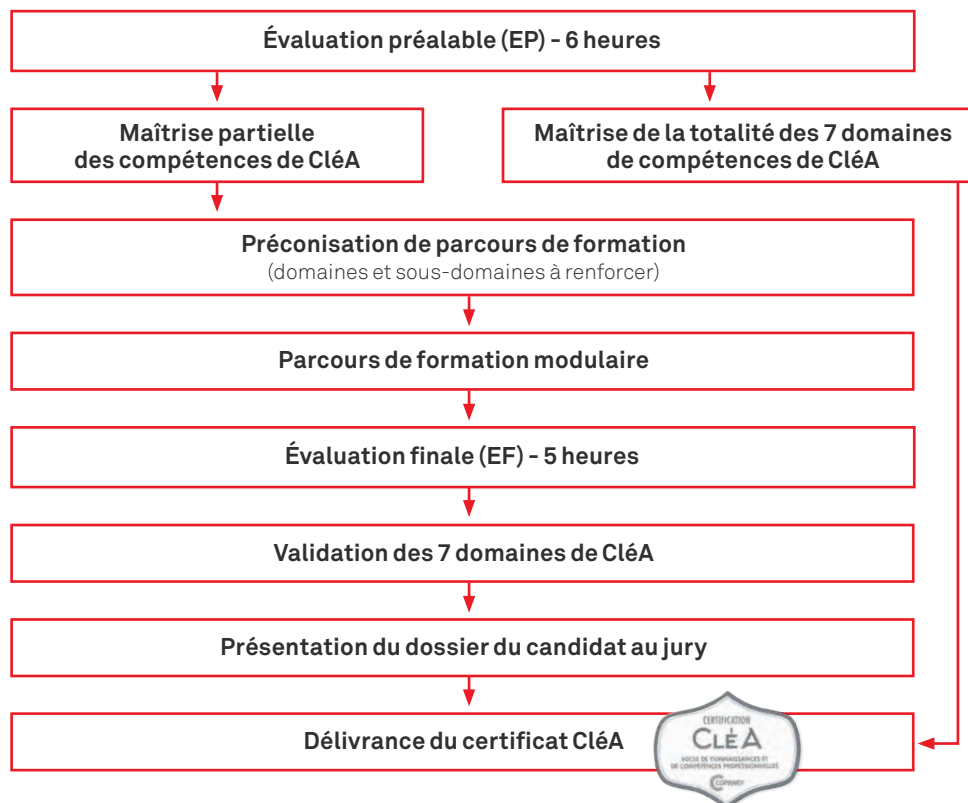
Évaluation préalable (EP) - 6 heures

Maîtrise partielle des compétences de CléA

Maîtrise de la totalité des 7 domaines de compétences de CléA

Préconisation de parcours de formation
(domaines et sous-domaines à renforcer)

Parcours de formation modulaire

Évaluation finale (EF) - 5 heures

Validation des 7 domaines de CléA

Présentation du dossier du candidat au jury

Délivrance du certificat CléA

CERTIFICATION
CLÉA
SOCLE DE CONNAISSANCES ET DE COMPÉTENCES PROFESSIONNELLES
COPANEF